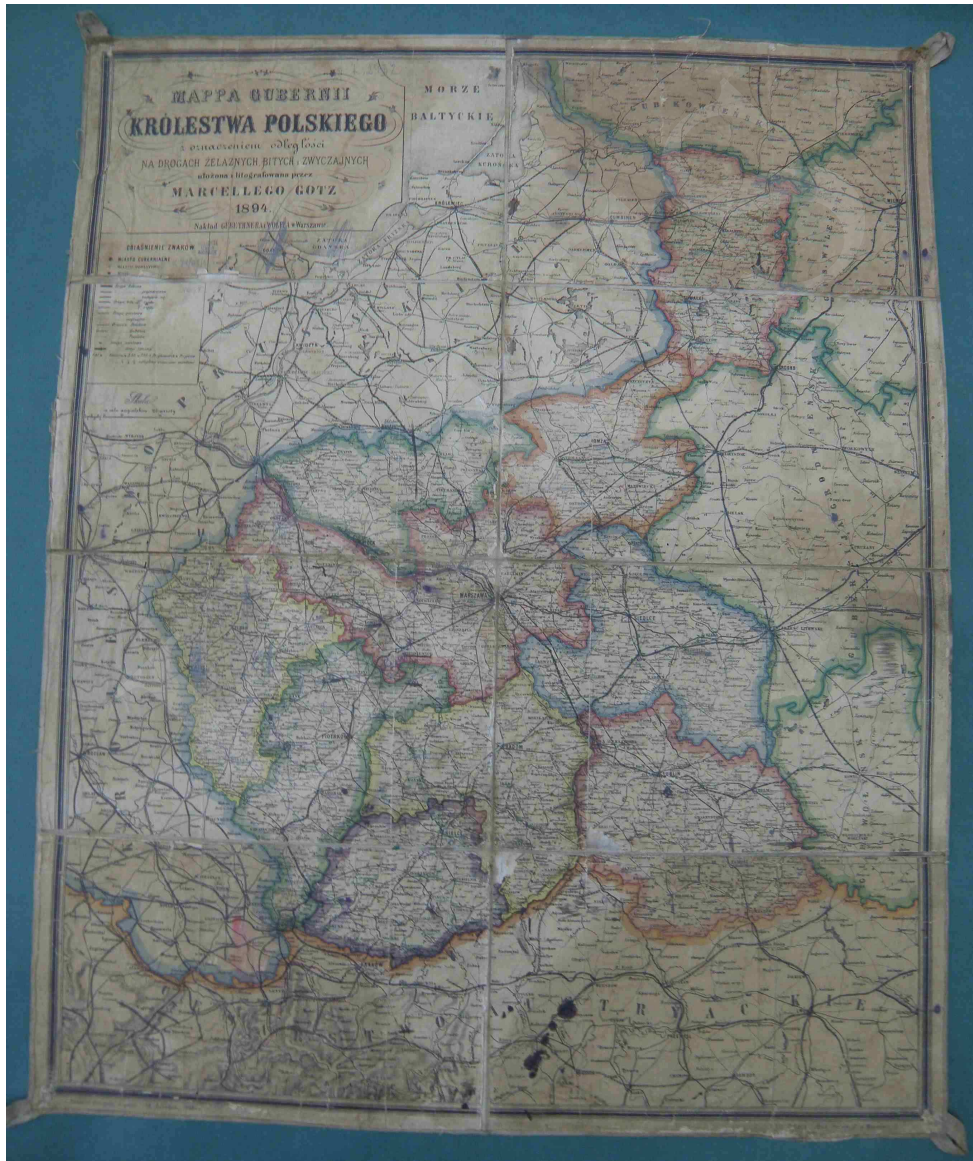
MAPPA GUBERNII
KRÓLESTWA POLSKIEGO
z oznaczeniem odległości
NA DROGACH ŻELAZNYCH BITYCH i ZWYCZAJNYCH
ułożona i litografowana przez
MARCELLEGO GOTZ
1894.
Nakład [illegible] w Warszawie

MORZE
BAŁTYCKIE

OBJAŚNIENIE ZNAKÓW

WARSZAWA

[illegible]

TRYACKIE